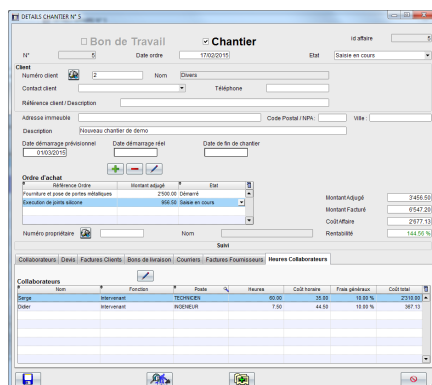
DETAILS CHANTIER N° 5

Id affaire 5

☐ Bon de Travail ☑ Chantier

N° 5 Date ordre 17/02/2015 Etat Saisie en cours

Client
Numéro client 2 Nom Divers
Contact client Téléphone
Référence client / Description

Adresse immeuble Code Postal / NPA Ville
Description Nouveau chantier de demo
Date démarrage prévisionnel 01/03/2015 Date démarrage réel Date de fin de chantier

Ordre d'achat

| Référence Ordre | Montant adjugé | Etat |
|---|---|---|
| Fourniture et pose de portes métalliques | 2'500.00 | Démarré |
| Execution de joints silicone | 956.50 | Saisie en cours |

Montant Adjugé 3'456.50
Montant Facturé 6'547.20
Coût Affaire 2'677.13
Rentabilité 144.56 %

Numéro propriétaire Nom

Suivi

Collaborateurs | Devis | Factures Clients | Bons de livraison | Courriers | Factures Fournisseurs | Heures Collaborateurs

Collaborateurs

| Nom | Fonction | Poste | Heures | Coût horaire | Frais généraux | Coût total |
|---|---|---|---|---|---|---|
| Serge | Intervenant | TECHNICIEN | 60.00 | 35.00 | 10.00 % | 2'310.00 |
| Didier | Intervenant | INGENIEUR | 7.50 | 44.50 | 10.00 % | 367.13 |